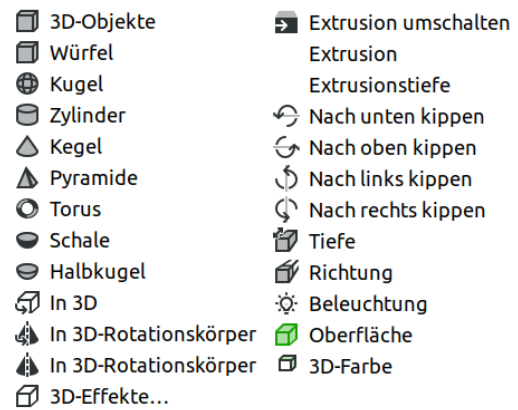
3D-Objekte
Würfel
Kugel
Zylinder
Kegel
Pyramide
Torus
Schale
Halbkugel
In 3D
In 3D-Rotationskörper
In 3D-Rotationskörper
3D-Effekte…

Extrusion umschalten
Extrusion
Extrusionstiefe
Nach unten kippen
Nach oben kippen
Nach links kippen
Nach rechts kippen
Tiefe
Richtung
Beleuchtung
Oberfläche
3D-Farbe